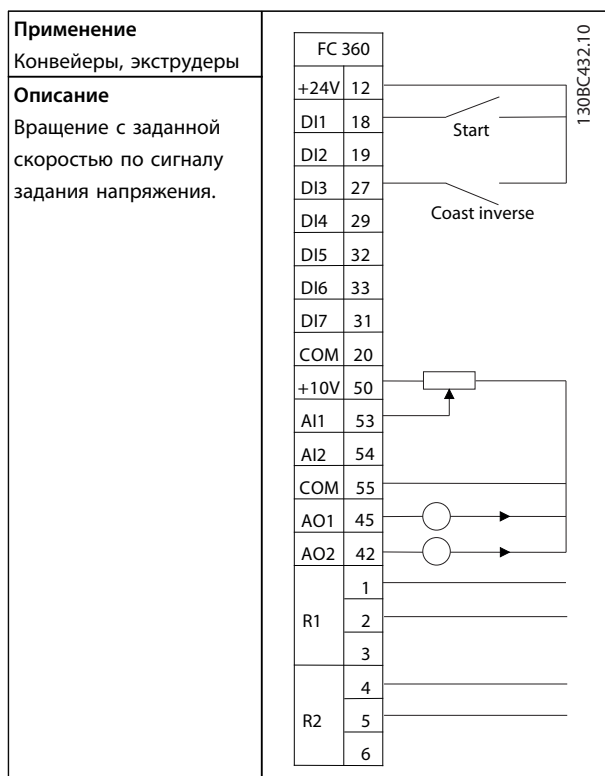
**Применение**

Конвейеры, экструдеры

**Описание**

Вращение с заданной скоростью по сигналу задания напряжения.

FC 360

| | |
|---|---|
| +24V | 12 |
| DI1 | 18 |
| DI2 | 19 |
| DI3 | 27 |
| DI4 | 29 |
| DI5 | 32 |
| DI6 | 33 |
| DI7 | 31 |
| COM | 20 |
| +10V | 50 |
| AI1 | 53 |
| AI2 | 54 |
| COM | 55 |
| AO1 | 45 |
| AO2 | 42 |
| R1 | 1 |
| | 2 |
| | 3 |
| R2 | 4 |
| | 5 |
| | 6 |

Start

Coast inverse

130BC432.10